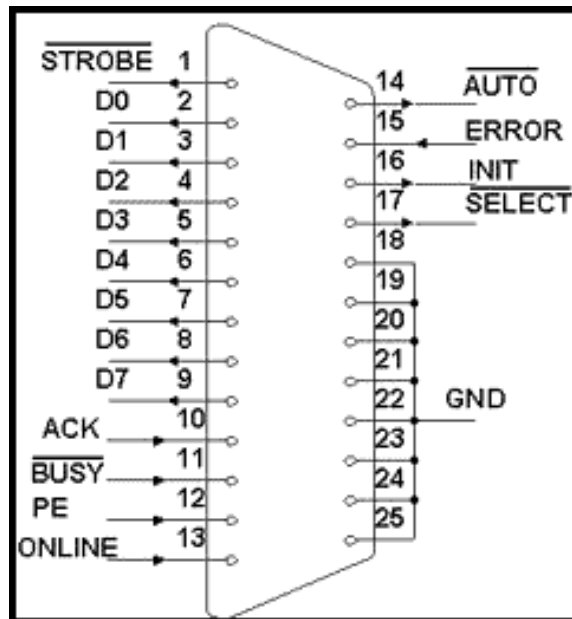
$\overline{\text{STROBE}}$ 1
D0 2
D1 3
D2 4
D3 5
D4 6
D5 7
D6 8
D7 9
ACK 10
$\overline{\text{BUSY}}$ 11
PE 12
ONLINE 13

14 $\overline{\text{AUTO}}$
15 ERROR
16 INIT
17 $\overline{\text{SELECT}}$
18
19
20
21
22 GND
23
24
25